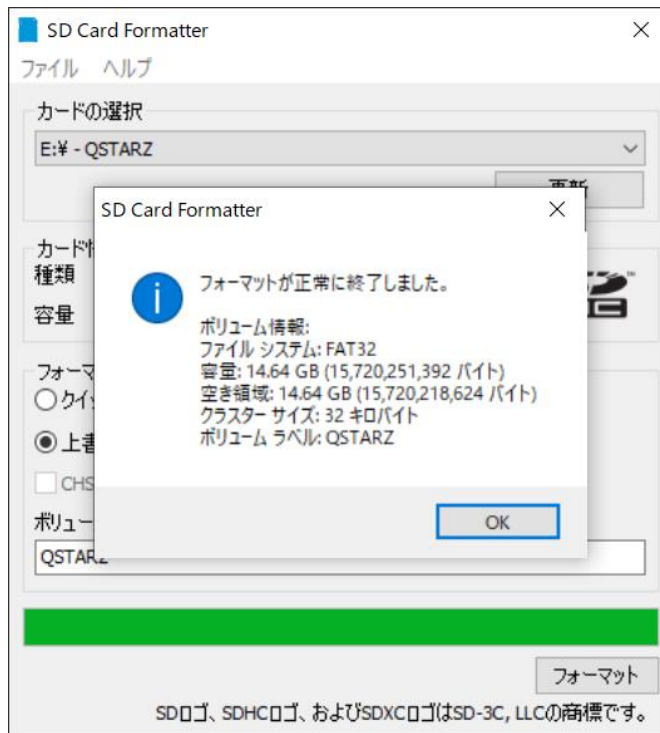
SD Card Formatter

ファイル ヘルプ

カードの選択

E:¥ - QSTARZ

更新

カード情
種類

容量

フォーマ
クイ
上書

CHS

ボリュー

QSTARZ

SD Card Formatter

フォーマットが正常に終了しました。

ボリューム情報:
ファイル システム: FAT32
容量: 14.64 GB (15,720,251,392 バイト)
空き領域: 14.64 GB (15,720,218,624 バイト)
クラスター サイズ: 32 キロバイト
ボリューム ラベル: QSTARZ

OK

フォーマット

SDロゴ、SDHCロゴ、およびSDXCロゴはSD-3C, LLCの商標です。